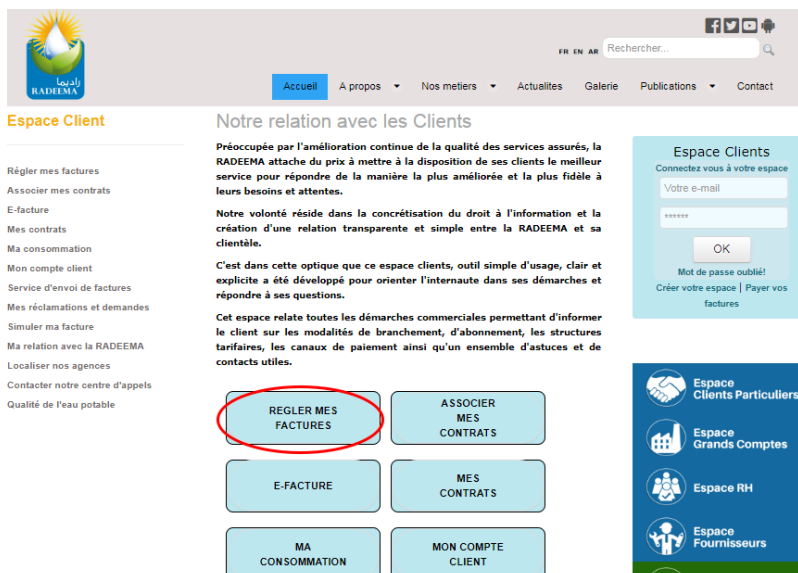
راديما
RADEEMA

FR EN AR Recherchez...

Accueil A propos Nos metiers Actualites Galerie Publications Contact

Espace Client

Régler mes factures
Associer mes contrats
E-facture
Mes contrats
Ma consommation
Mon compte client
Service d'envoi de factures
Mes réclamations et demandes
Simuler ma facture
Ma relation avec la RADEEMA
Localiser nos agences
Contacter notre centre d'appels
Qualité de l'eau potable

Notre relation avec les Clients

Préoccupée par l'amélioration continue de la qualité des services assurés, la RADEEMA attache du prix à mettre à la disposition de ses clients le meilleur service pour répondre de la manière la plus améliorée et la plus fidèle à leurs besoins et attentes.

Notre volonté réside dans la concrétisation du droit à l'information et la création d'une relation transparente et simple entre la RADEEMA et sa clientèle.

C'est dans cette optique que ce espace clients, outil simple d'usage, clair et explicite a été développé pour orienter l'internaute dans ses démarches et répondre à ses questions.

Cet espace relate toutes les démarches commerciales permettant d'informer le client sur les modalités de branchement, d'abonnement, les structures tarifaires, les canaux de paiement ainsi qu'un ensemble d'astuces et de contacts utiles.

REGLER MES FACTURES
ASSOCIER MES CONTRATS
E-FACTURE
MES CONTRATS
MA CONSOMMATION
MON COMPTE CLIENT

Espace Clients
Connectez vous à votre espace
Votre e-mail
******
OK
Mot de passe oublié!
Créer votre espace | Payer vos factures

Espace Clients Particuliers
Espace Grands Comptes
Espace RH
Espace Fournisseurs